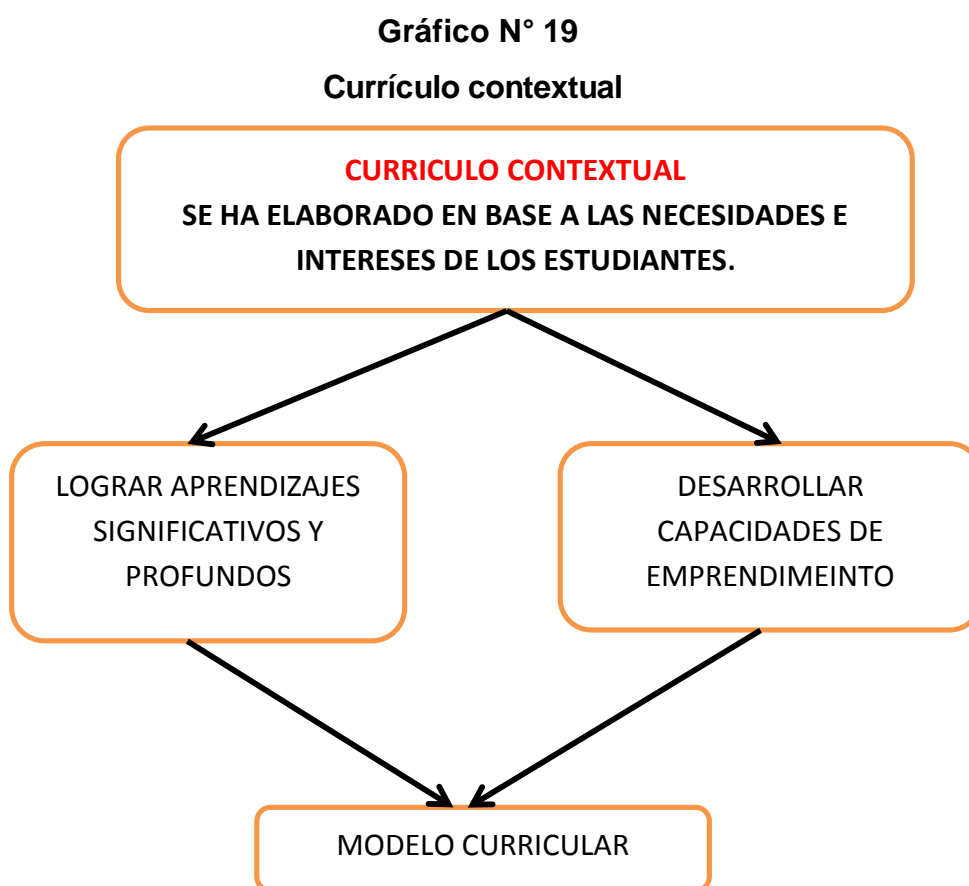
Gráfico N° 19

Currículo contextual

CURRICULO CONTEXTUAL

SE HA ELABORADO EN BASE A LAS NECESIDADES E INTERESES DE LOS ESTUDIANTES.

LOGRAR APRENDIZAJES SIGNIFICATIVOS Y PROFUNDOS

DESARROLLAR CAPACIDADES DE EMPRENDIMEINTO

MODELO CURRICULAR